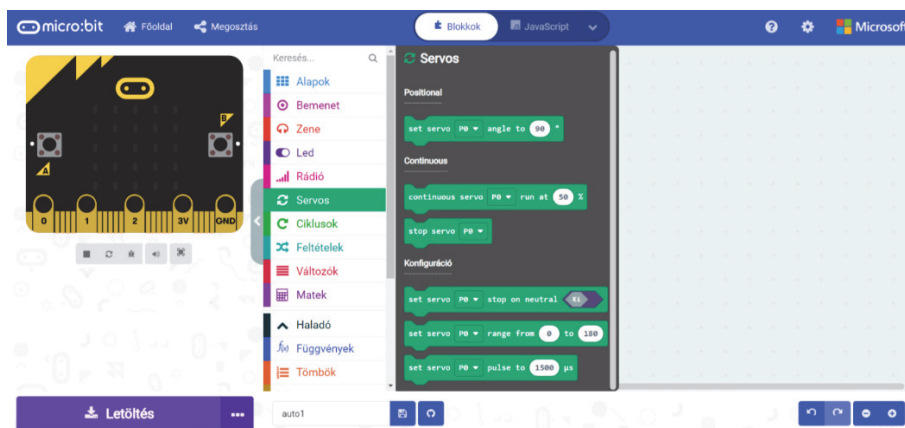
micro:bit Főoldal Megosztás

Blokkok JavaScript

Microsoft

0 1 2 3V GND

Keresés...

Alapok
Bemenet
Zene
Led
Rádió
Servos
Ciklusok
Feltételek
Változók
Matek
Haladó
Függvények
Tömbök

Servos

Positional

set servo P0 angle to 90

Continuous

continuous servo P0 run at 50 %

stop servo P0

Konfiguráció

set servo P0 stop on neutral

set servo P0 range from 0 to 180

set servo P0 pulse to 1500 μs

Letöltés ...

auto1